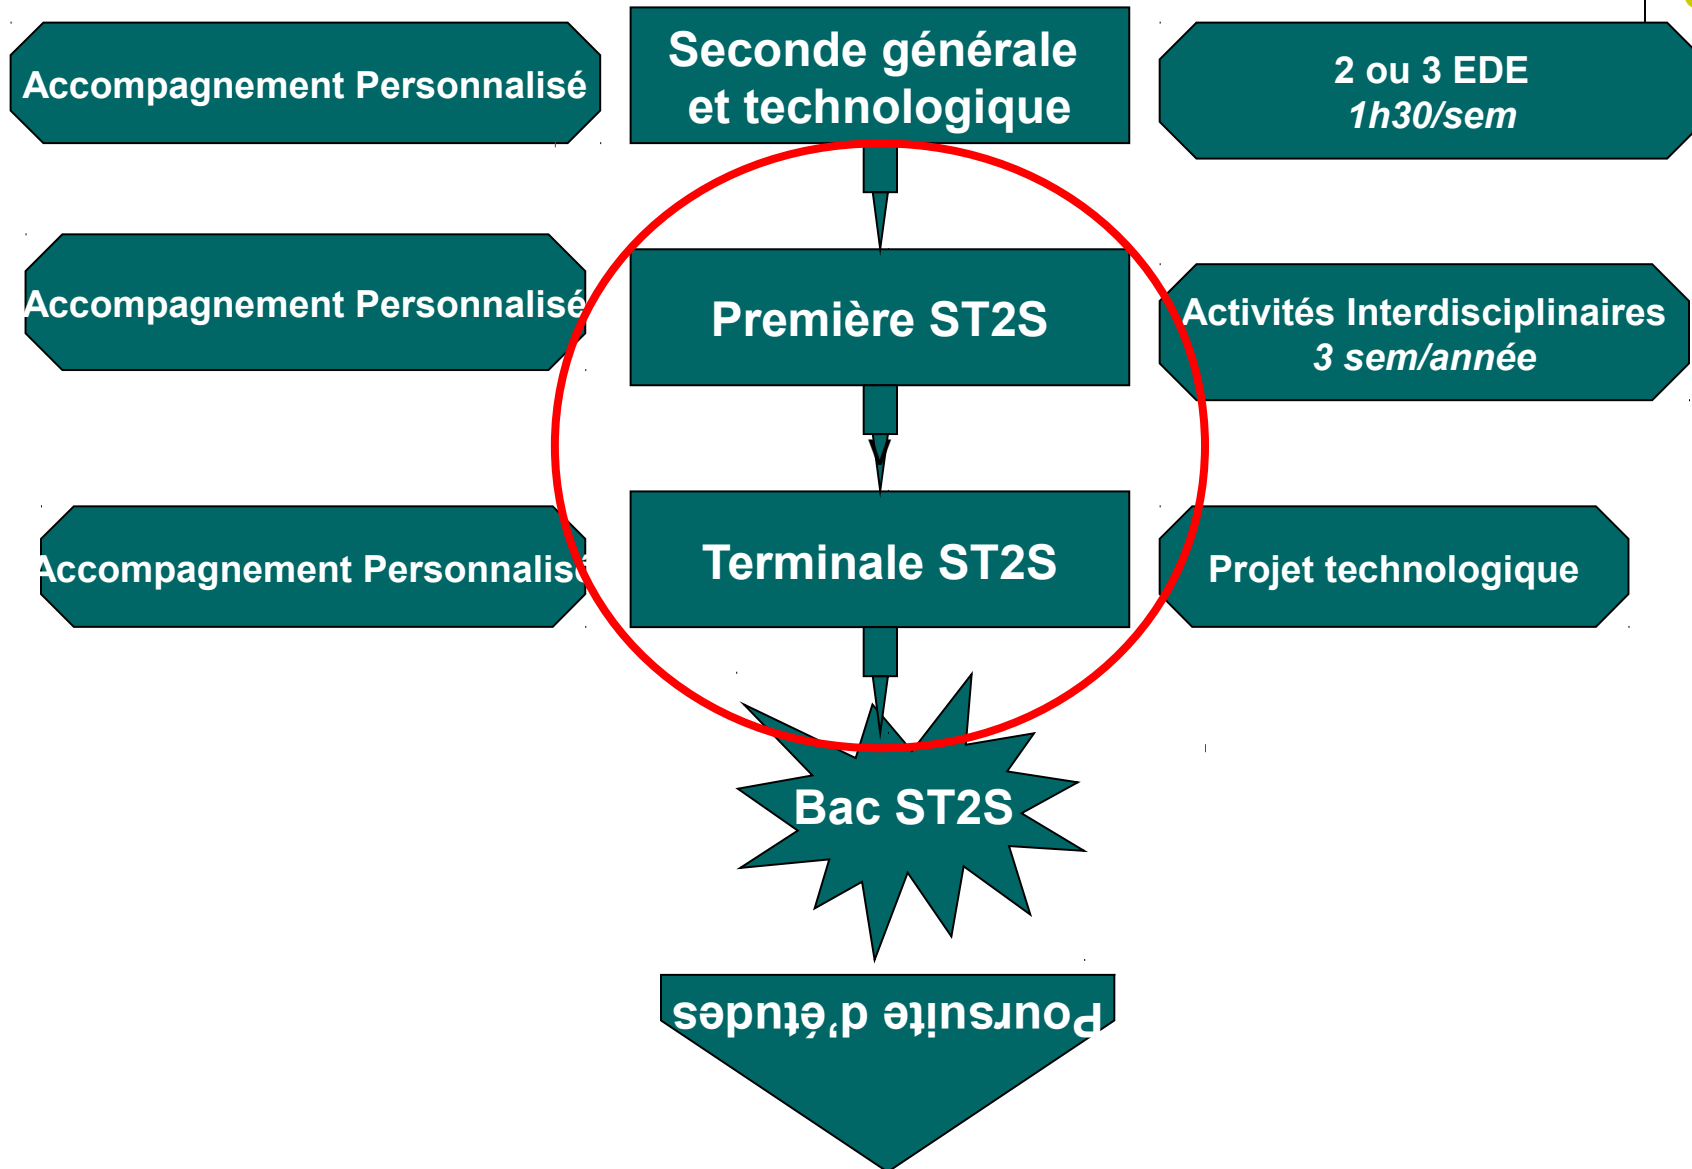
Accompagnement Personnalisé

Seconde générale et technologique

2 ou 3 EDE
*1h30/sem*

Accompagnement Personnalisé

Première ST2S

Activités Interdisciplinaires
*3 sem/année*

Accompagnement Personnalisé

Terminale ST2S

Projet technologique

Bac ST2S

Poursuite d'études